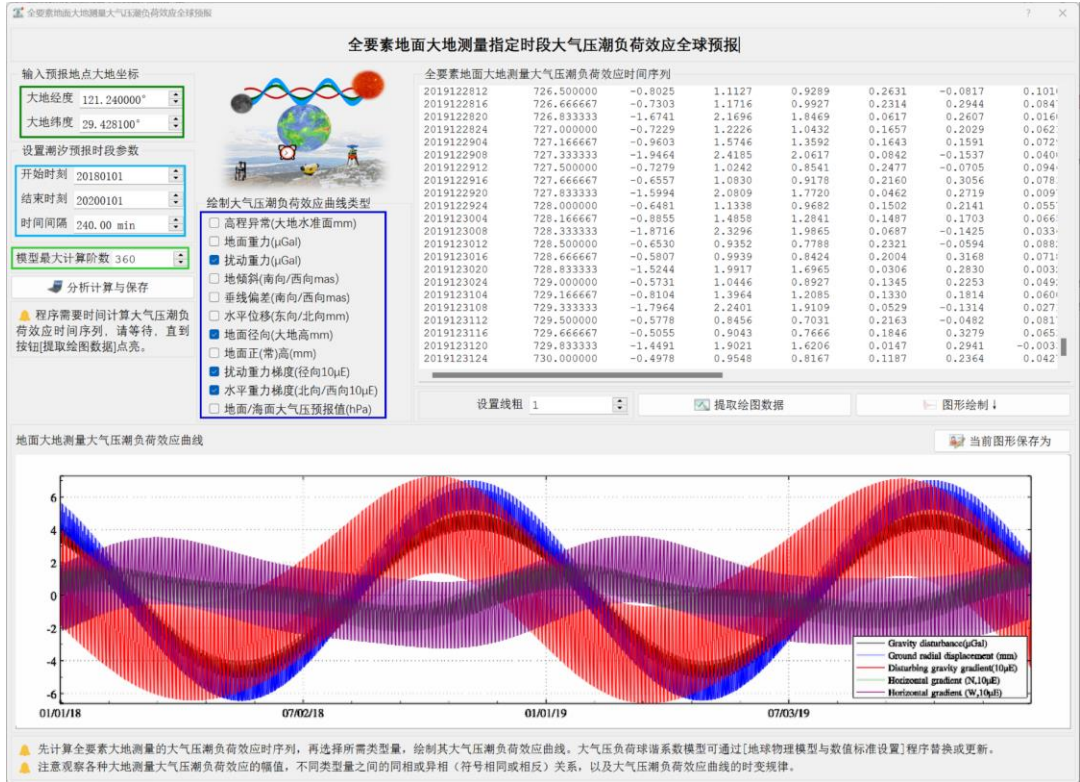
全要素地面大地测量大气压潮负荷效应全球预报

全要素地面大地测量指定时段大气压潮负荷效应全球预报

输入预报地点大地坐标
大地经度 121.240000°
大地纬度 29.428100°
设置潮汐预报时段参数
开始时刻 20180101
结束时刻 20200101
时间间隔 240.00 min
模型最大计算阶数 360
分析计算与保存
程序需要时间计算大气压潮负荷效应时间序列，请等待，直到按钮[提取绘图数据]点亮。

绘制大气压潮负荷效应曲线类型
高程异常(大地水准面mm)
地面重力(μGal)
扰动重力(μGal)
地倾斜(南向/西向mas)
垂线偏差(南向/西向mas)
水平位移(东向/北向mm)
地面径向(大地高mm)
地面正(常)高(mm)
扰动重力梯度(径向10μE)
水平重力梯度(北向/西向10μE)
地面/海面大气压预报值(hPa)

全要素地面大地测量大气压潮负荷效应时间序列

| | | | | | | | |
|---|---|---|---|---|---|---|---|
| 2019122812 | 726.500000 | -0.8025 | 1.1127 | 0.9289 | 0.2631 | -0.0817 | 0.101 |
| 2019122816 | 726.666667 | -0.7303 | 1.1716 | 0.9927 | 0.2314 | 0.2944 | 0.084 |
| 2019122820 | 726.833333 | -1.6741 | 2.1696 | 1.8469 | 0.0617 | 0.2607 | 0.016 |
| 2019122900 | 727.000000 | -0.7229 | 1.2226 | 1.0432 | 0.1657 | 0.2029 | 0.062 |
| 2019122904 | 727.166667 | -0.9603 | 1.5746 | 1.3592 | 0.1643 | 0.1591 | 0.072 |
| 2019122908 | 727.333333 | -1.9464 | 2.4185 | 2.0617 | 0.0842 | -0.1537 | 0.040 |
| 2019122912 | 727.500000 | -0.7279 | 1.0242 | 0.8541 | 0.2477 | -0.0705 | 0.094 |
| 2019122916 | 727.666667 | -0.6557 | 1.0830 | 0.9178 | 0.2160 | 0.3056 | 0.078 |
| 2019122920 | 727.833333 | -1.5994 | 2.0809 | 1.7720 | 0.0462 | 0.2719 | 0.009 |
| 2019122924 | 728.000000 | -0.6481 | 1.1338 | 0.9682 | 0.1502 | 0.2141 | 0.055 |
| 2019123004 | 728.166667 | -0.8855 | 1.4858 | 1.2841 | 0.1487 | 0.1703 | 0.066 |
| 2019123008 | 728.333333 | -1.8716 | 2.3296 | 1.9865 | 0.0687 | -0.1425 | 0.033 |
| 2019123012 | 728.500000 | -0.6530 | 0.9352 | 0.7788 | 0.2321 | -0.0594 | 0.088 |
| 2019123016 | 728.666667 | -0.5807 | 0.9939 | 0.8424 | 0.2004 | 0.3168 | 0.071 |
| 2019123020 | 728.833333 | -1.5244 | 1.9917 | 1.6965 | 0.0306 | 0.2830 | 0.003 |
| 2019123024 | 729.000000 | -0.5731 | 1.0446 | 0.8927 | 0.1345 | 0.2253 | 0.049 |
| 2019123104 | 729.166667 | -0.8104 | 1.3964 | 1.2085 | 0.1330 | 0.1814 | 0.060 |
| 2019123108 | 729.333333 | -1.7964 | 2.2401 | 1.9109 | 0.0529 | -0.1314 | 0.027 |
| 2019123112 | 729.500000 | -0.5778 | 0.8456 | 0.7031 | 0.2163 | -0.0482 | 0.081 |
| 2019123116 | 729.666667 | -0.5055 | 0.9043 | 0.7666 | 0.1846 | 0.3279 | 0.065 |
| 2019123120 | 729.833333 | -1.4491 | 1.9021 | 1.6206 | 0.0147 | 0.2941 | -0.003 |
| 2019123124 | 730.000000 | -0.4978 | 0.9548 | 0.8167 | 0.1187 | 0.2364 | 0.042 |

设置线粗 1
提取绘图数据
图形绘制

地面大地测量大气压潮负荷效应曲线
当前图形保存为

6
4
2
0
-2
-4
-6
01/01/18
07/02/18
01/01/19
07/03/19

Gravity disturbance(μGal)
Ground radial displacement (mm)
Disturbing gravity gradient(10μE)
Horizontal gradient (N,10μE)
Horizontal gradient (W,10μE)

先计算全要素大地测量的大气压潮负荷效应时序列，再选择所需类型量，绘制其大气压潮负荷效应曲线。大气压负荷球谐系数模型可通过[地球物理模型与数值标准设置]程序替换或更新。
注意观察各种大地测量大气压潮负荷效应的幅值，不同类型量之间的同相或异相（符号相同或相反）关系，以及大气压潮负荷效应曲线的时变规律。